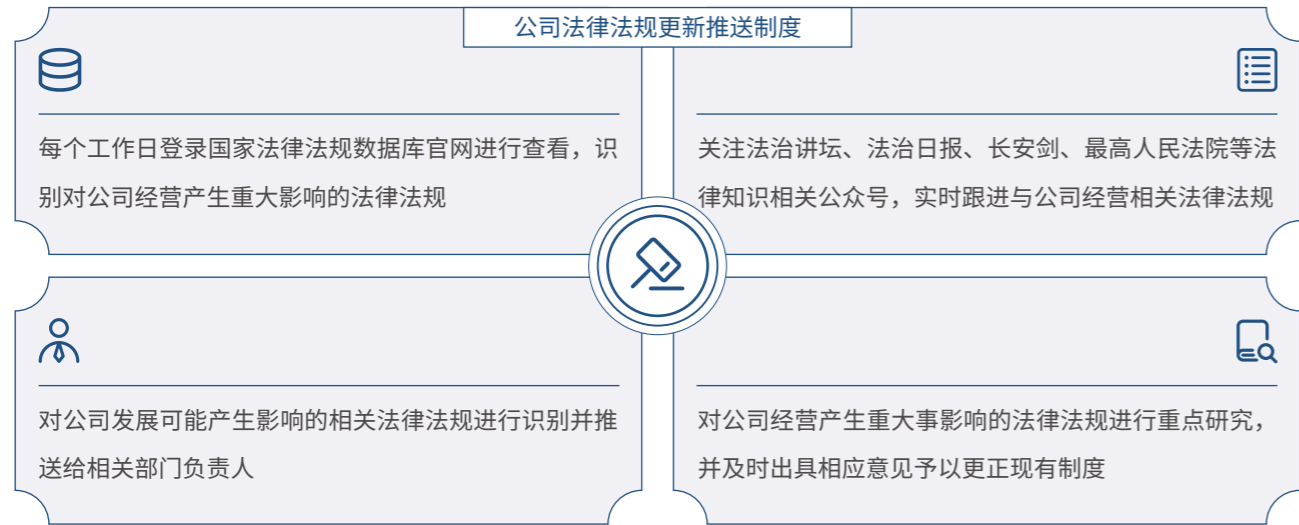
公司法律法规更新推送制度

每个工作日登录国家法律法规数据库官网进行查看，识别对公司经营产生重大影响的法律法规

关注法治讲坛、法治日报、长安剑、最高人民法院等法律知识相关公众号，实时跟进与公司经营相关法律法规

对公司发展可能产生影响的相关法律法规进行识别并推送给相关部门负责人

对公司经营产生重大事影响的法律法规进行重点研究，并及时出具相应意见予以更正现有制度